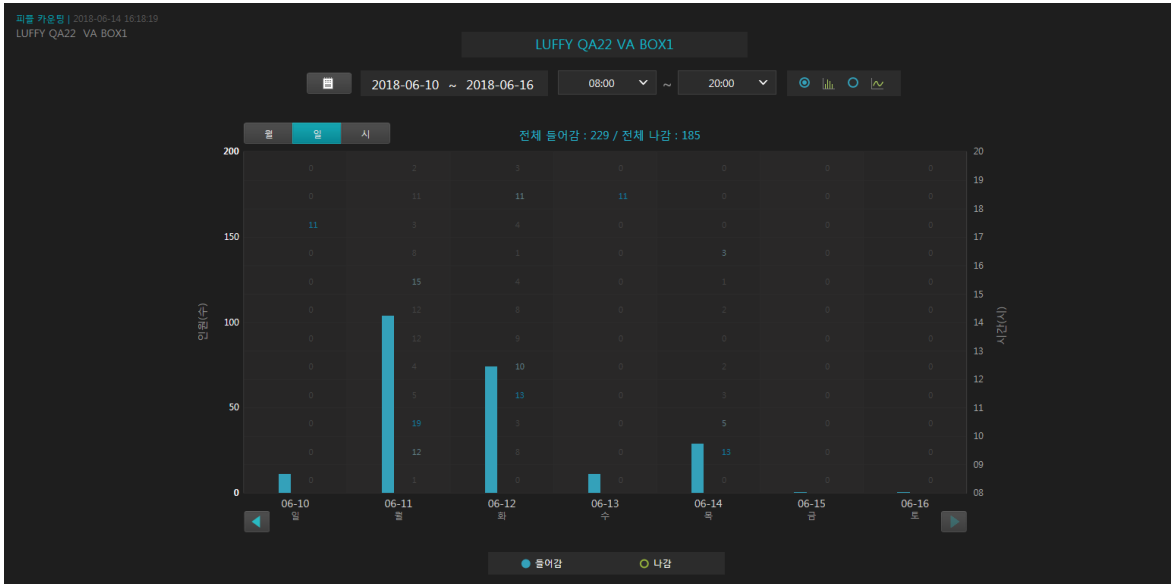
피플 카운팅 | 2018-06-14 16:18:19
LUFFY QA22 VA BOX1

LUFFY QA22 VA BOX1

2018-06-10 ~ 2018-06-16 08:00 ~ 20:00

월 일 시

전체 들어감 : 229 / 전체 나감 : 185

200
150
100
50
0

인원(수)

20
19
18
17
16
15
14
13
12
11
10
09
08

시간(시)

0 0 11 0 0 0 0 0 0 0 0 0
2 11 3 8 15 12 12 4 3 19 12 1
3 11 4 1 4 6 8 10 13 3 8 0
0 11 0 0 0 0 0 0 0 0 0 0
0 0 0 3 1 2 0 2 0 5 13 0
0 0 0 0 0 0 0 0 0 0 0 0
0 0 0 0 0 0 0 0 0 0 0 0

06-10 일
06-11 월
06-12 화
06-13 수
06-14 목
06-15 금
06-16 토

들어감 나감